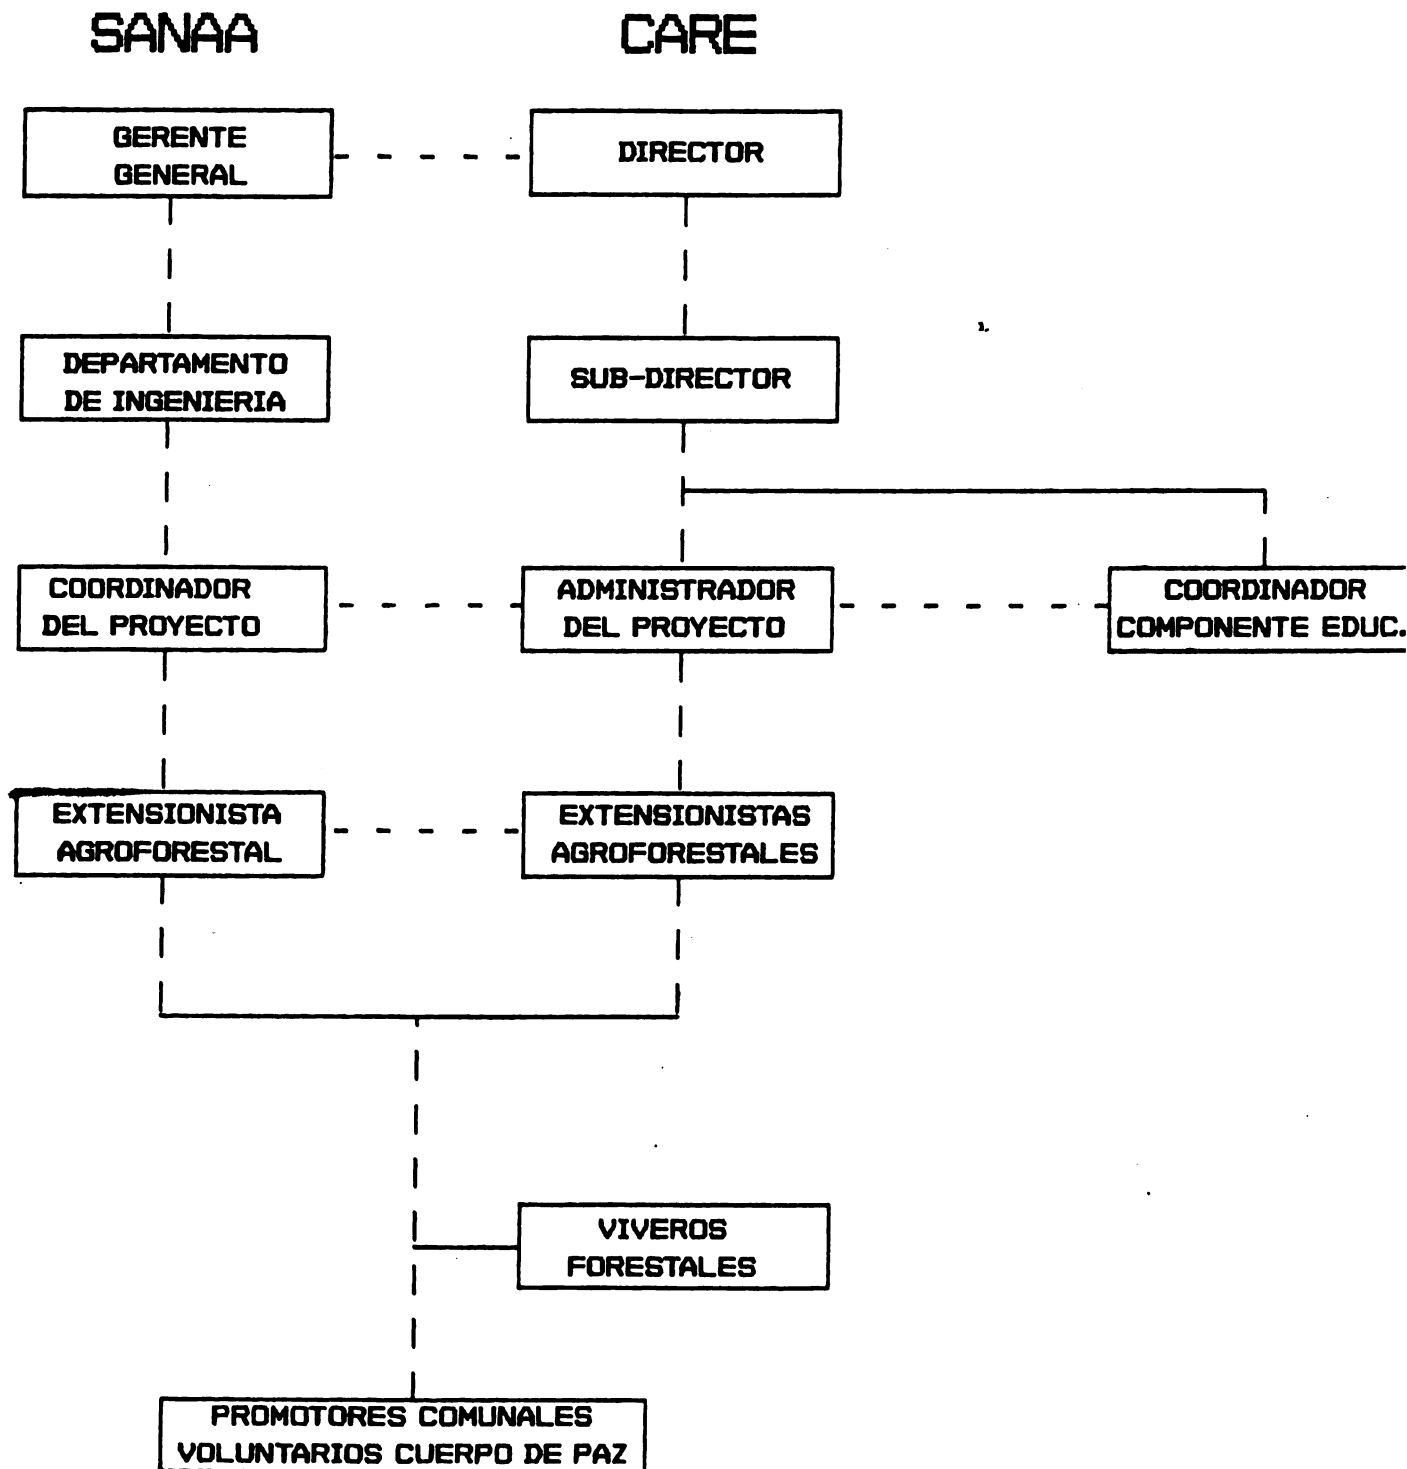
SANAA

CARE

GERENTE GENERAL

DIRECTOR

DEPARTAMENTO DE INGENIERIA

SUB-DIRECTOR

COORDINADOR DEL PROYECTO

ADMINISTRADOR DEL PROYECTO

COORDINADOR COMPONENTE EDUC.

EXTENSIONISTA AGROFORESTAL

EXTENSIONISTAS AGROFORESTALES

VIVEROS FORESTALES

PROMOTORES COMUNALES
VOLUNTARIOS CUERPO DE PAZ